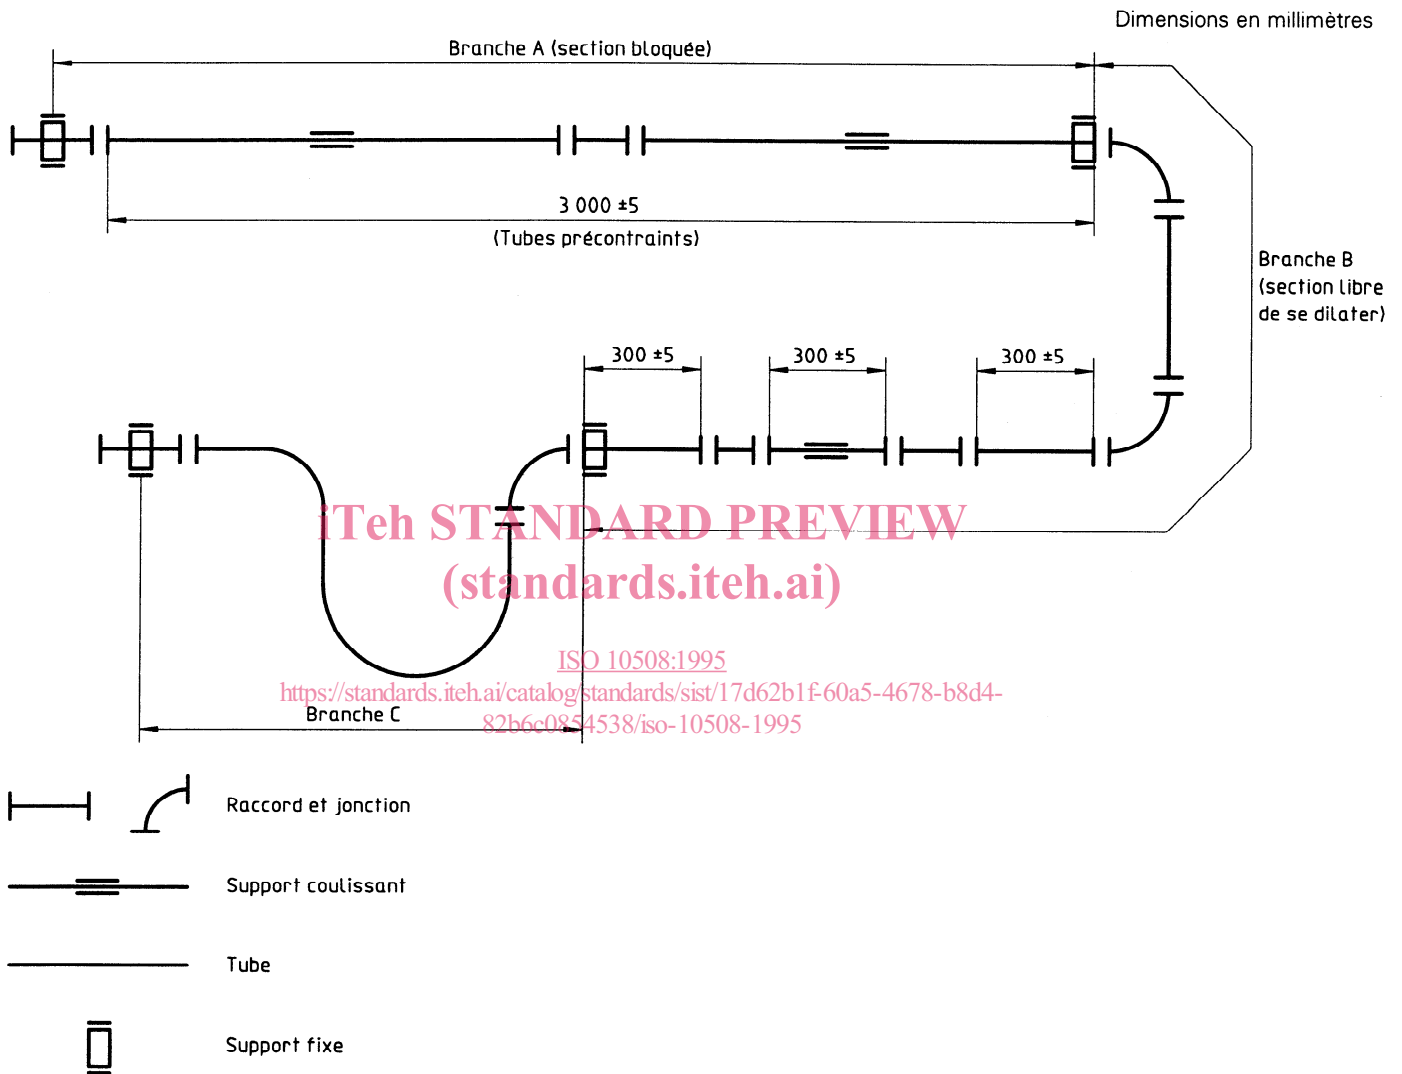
Dimensions en millimètres

Branche A (section bloquée)

3 000 ±5

(Tubes précontraints)

Branche B
(section libre
de se dilater)

300 ±5

300 ±5

300 ±5

iTeh STANDARD PREVIEW
(standards.iteh.ai)

ISO 10508:1995
https://standards.iteh.ai/catalog/standards/sist/17d62b1f-60a5-4678-b8d4-82b6c0854538/iso-10508-1995

Branche C

Raccord et jonction

Support coulissant

Tube

Support fixe